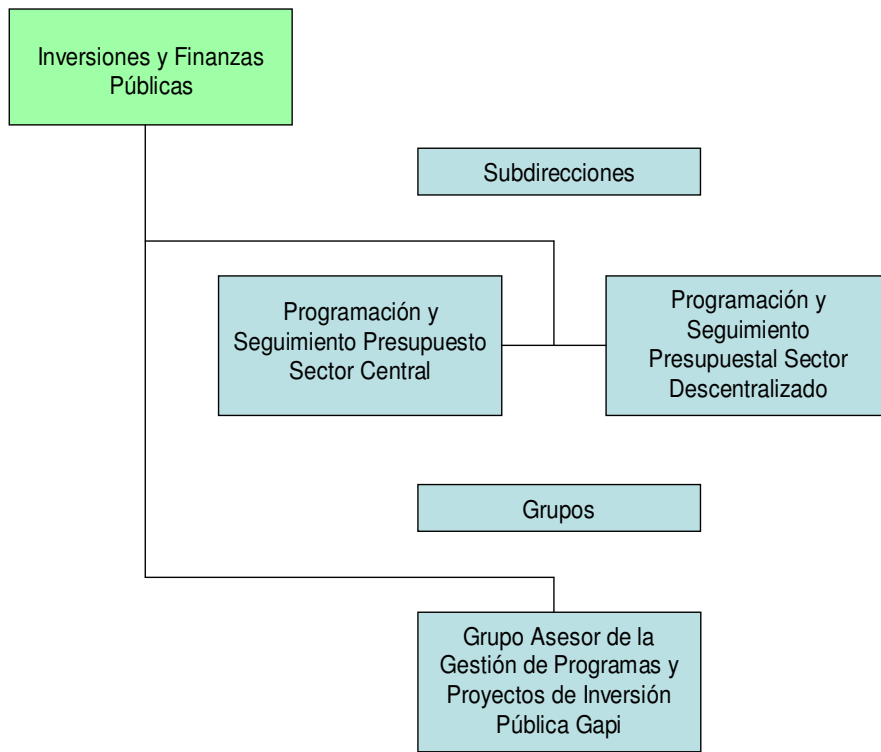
Inversiones y Finanzas Públicas

Subdirecciones

Programación y Seguimiento Presupuesto Sector Central

Programación y Seguimiento Presupuestal Sector Descentralizado

Grupos

Grupo Asesor de la Gestión de Programas y Proyectos de Inversión Pública Gapi